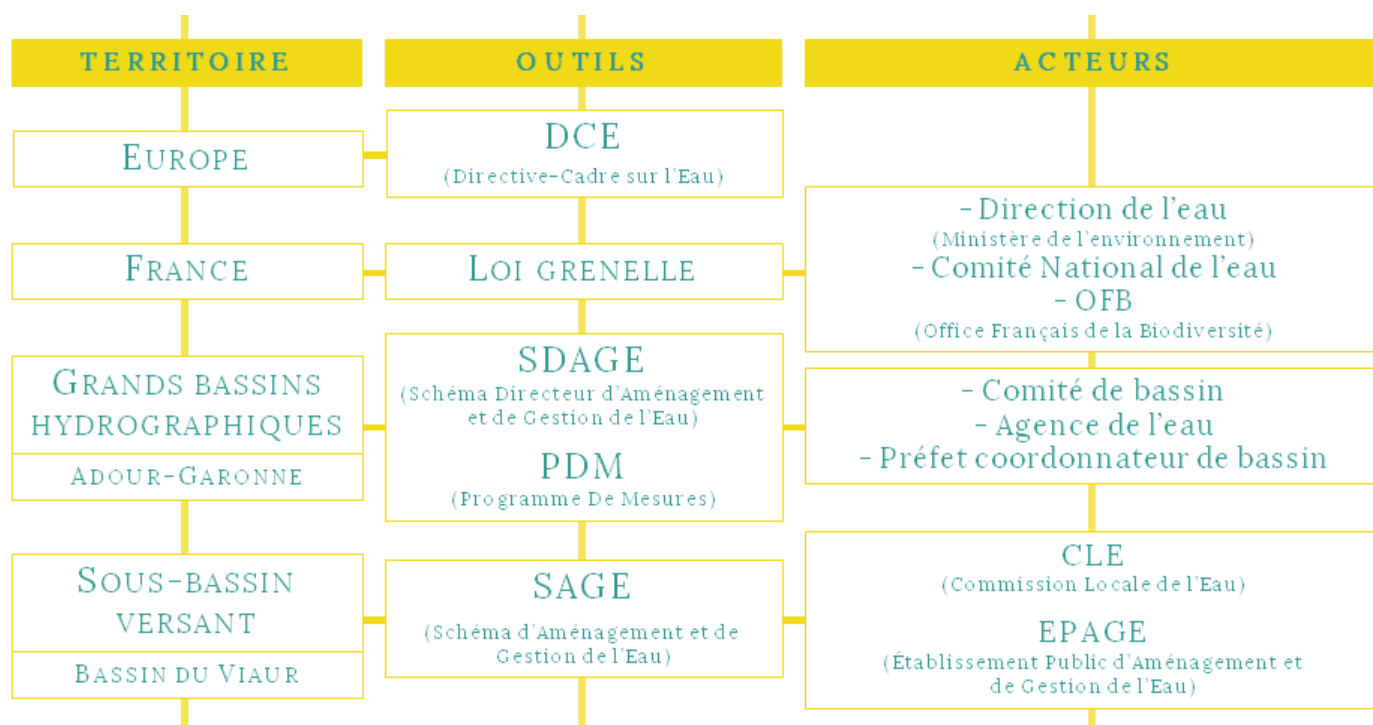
TERRITOIRE

OUTILS

ACTEURS

EUROPE

DCE
(Directive-Cadre sur l'Eau)

- Direction de l'eau
(Ministère de l'environnement)
- Comité National de l'eau
- OFB
(Office Français de la Biodiversité)

FRANCE

LOI GRENELLE

GRANDS BASSINS HYDROGRAPHIQUES

ADOUR-GARONNE

SDAGE
(Schéma Directeur d'Aménagement et de Gestion de l'Eau)

PDM
(Programme De Mesures)

- Comité de bassin
- Agence de l'eau
- Préfet coordonnateur de bassin

SOUS-BASSIN VERSANT

BASSIN DU VIAUR

SAGE
(Schéma d'Aménagement et de Gestion de l'Eau)

CLE
(Commission Locale de l'Eau)

EPAGE
(Établissement Public d'Aménagement et de Gestion de l'Eau)